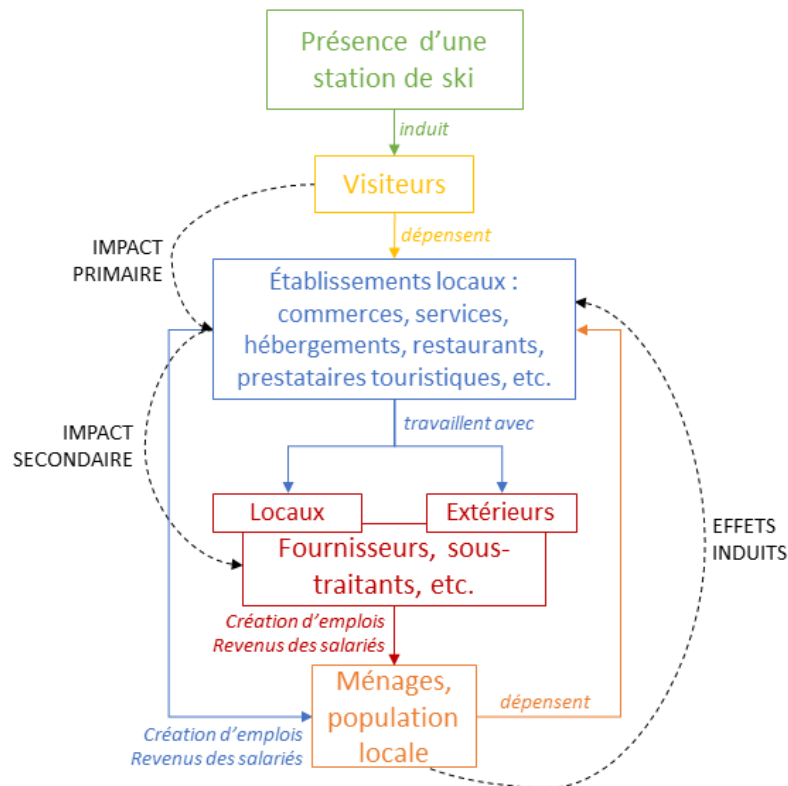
Présence d'une station de ski

induit

Visiteurs

IMPACT PRIMAIRE

dépensent

Établissements locaux : commerces, services, hébergements, restaurants, prestataires touristiques, etc.

IMPACT SECONDAIRE

travaillent avec

Locaux

Extérieurs

Fournisseurs, sous-traitants, etc.

EFFETS INDUITS

Création d'emplois
Revenus des salariés

Ménages, population locale

dépensent

Création d'emplois
Revenus des salariés